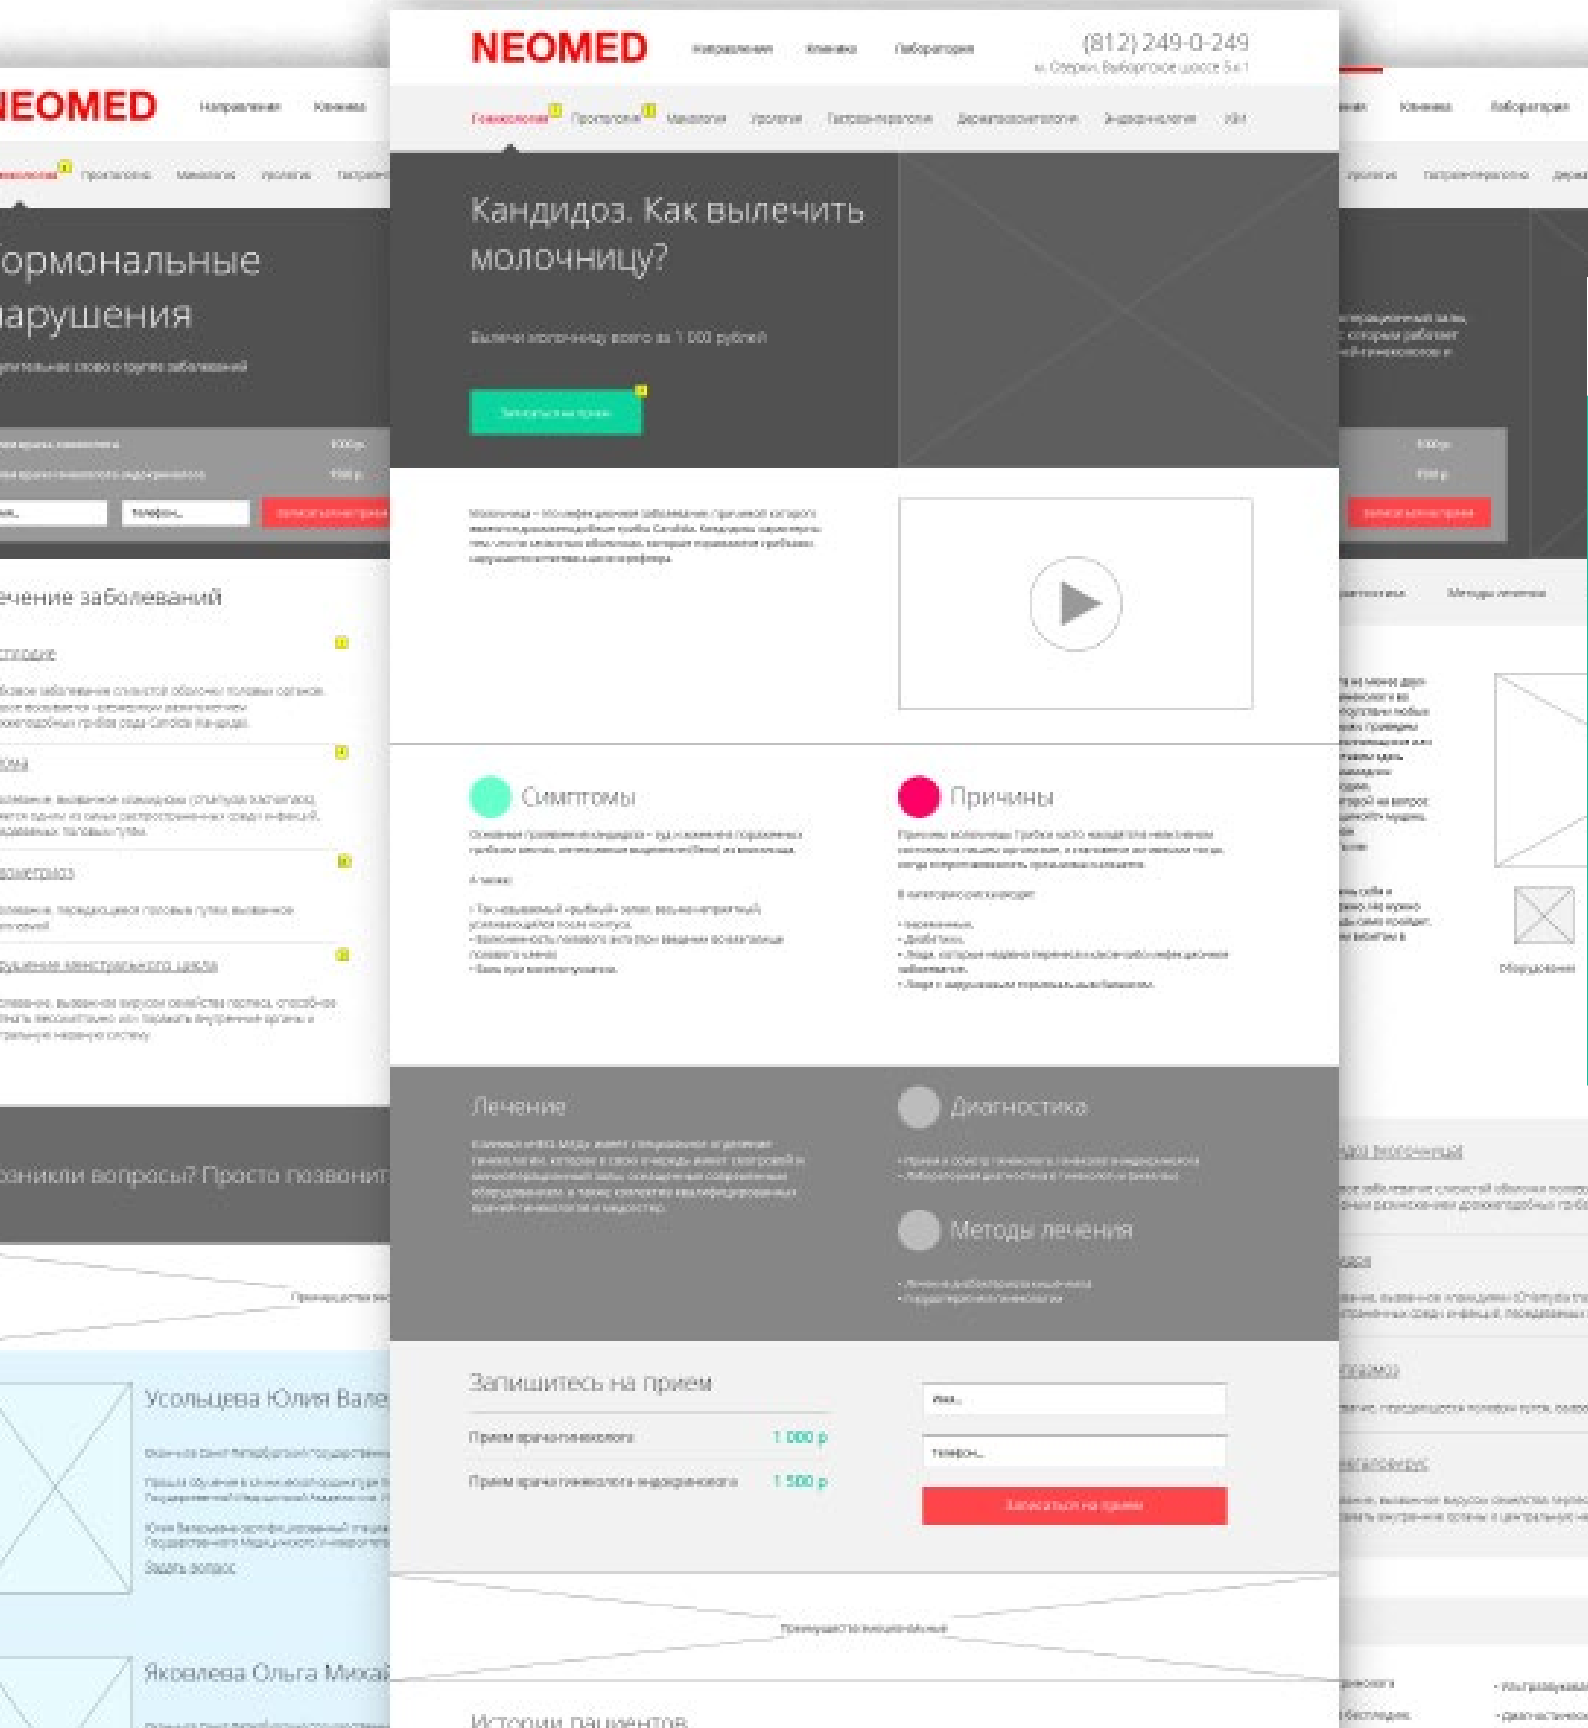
EOMED
Направления Клиника

ормональные арушения

ечение заболеваний

озникли вопросы? Просто позвонит

Усольцева Юлия Вале

Задать вопрос

Яковлева Ольга Михай

NEOMED
Направления Клиника Лаборатория
(812) 249-0-249

Гинекология Проктология Маммология Урология Гастроэнтерология Дерматовенерология Эндокринология ЛОР

Кандидоз. Как вылечить молочницу?

Вылечи молочницу всего за 1 000 рублей

Записаться на прием

Симптомы

Причины

Лечение

Диагностика

Методы лечения

Запишитесь на прием

Прием врача-гинеколога 1 000 р

Прием врача-гинеколога-эндокринолога 1 500 р

Имя...

Телефон...

Записаться на прием

Истории пациентов

Лаборатория

Методы лечения

Оборудование